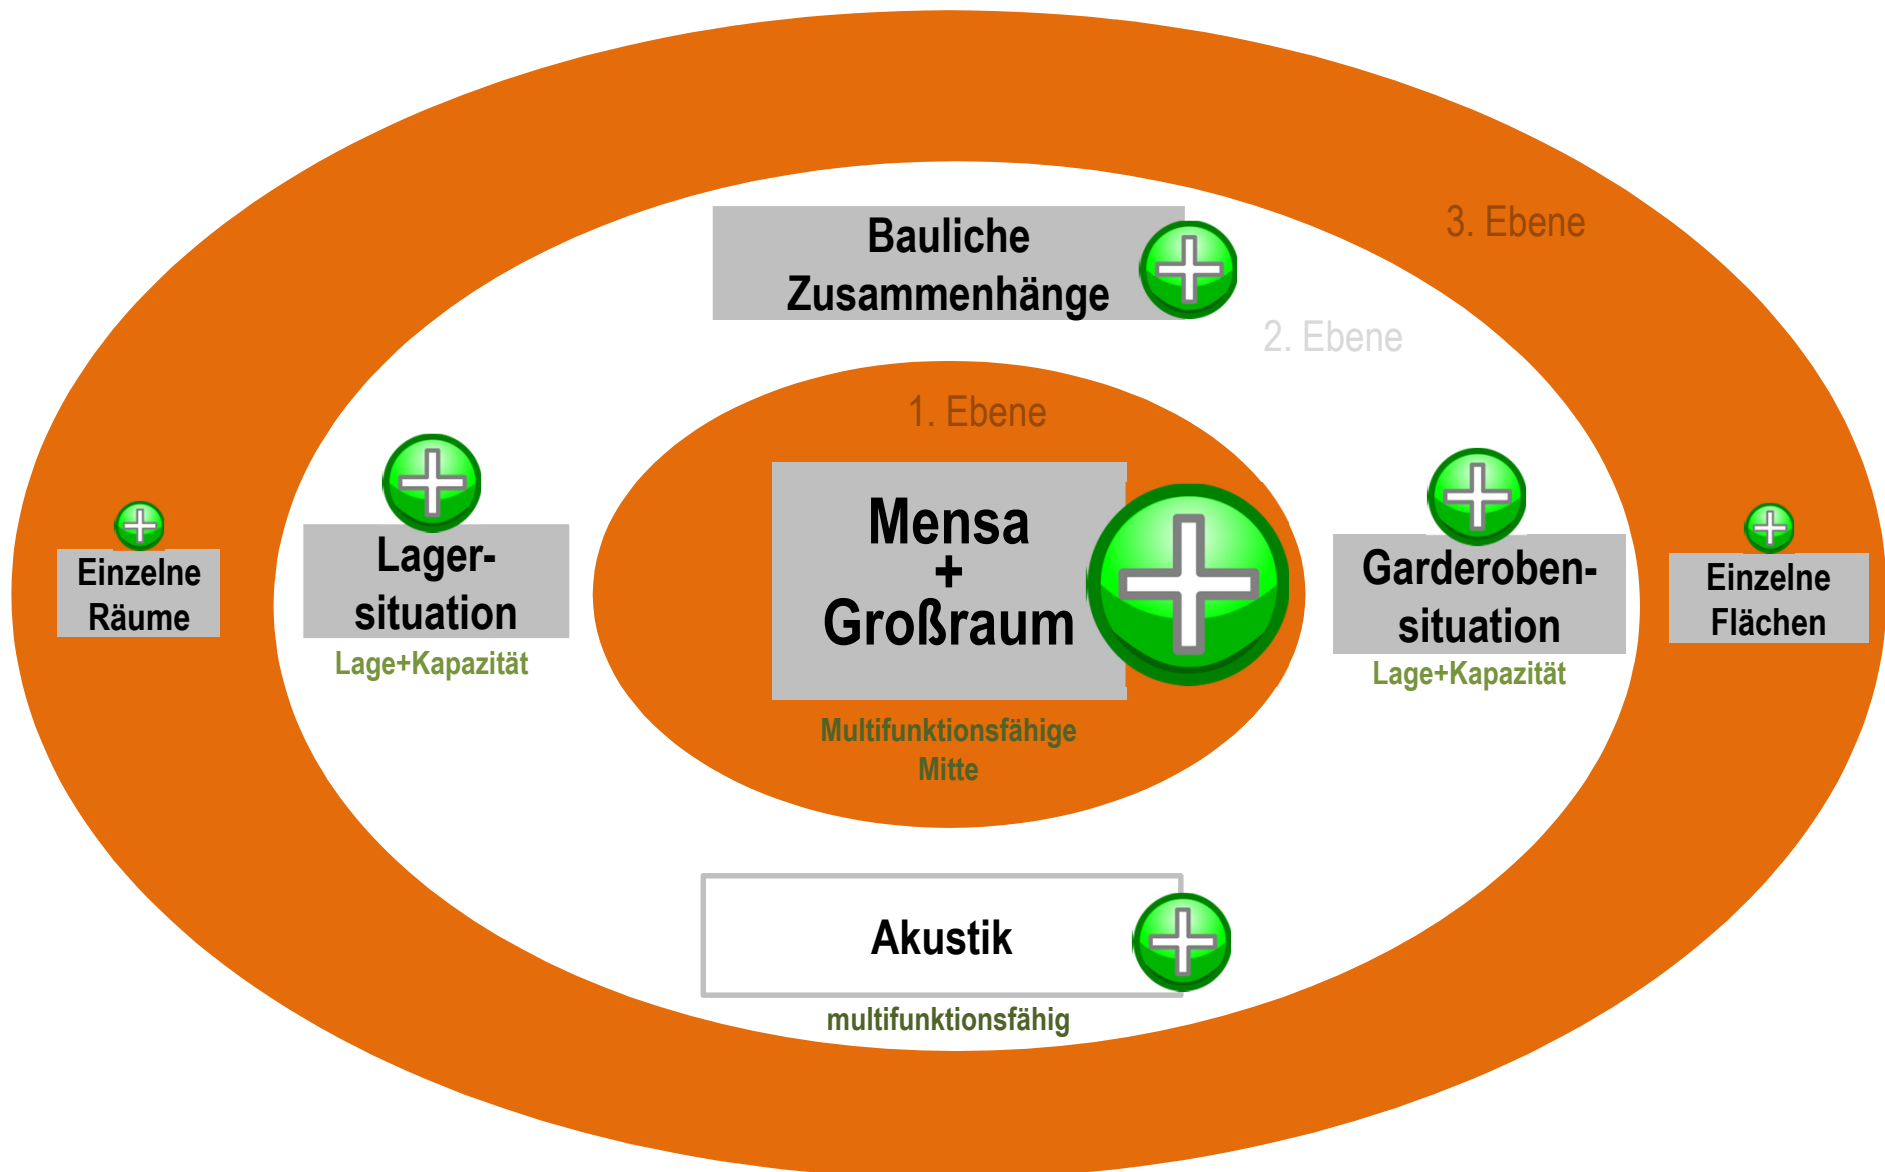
Bauliche Zusammenhänge

3. Ebene

2. Ebene

1. Ebene

Einzelne Räume

Lager-situation

Lage+Kapazität

Mensa
+
Großraum

Multifunktionsfähige Mitte

Garderoben-situation

Lage+Kapazität

Einzelne Flächen

Akustik

multifunktionsfähig